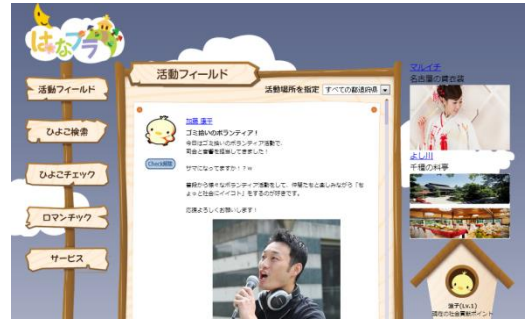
はなプラ

活動フィールド

ひよこ検索

ひよこチェック

ロマンチック

サービス

活動フィールド

活動場所を指定 すべての都道府県

加藤 潔子

ゴミ拾いのボランティア！

今日はゴミ拾いのボランティア活動で、司会と審査を担当してきました！

Check履歴

サマになってますか！？w

普段から様々なボランティア活動をして、仲間たちと楽しみながら「ちょっと社会にイイコト」をするのが好きです。

応援よろしくお願いします！

マルイチ
名古屋の貸衣装

よし川
千種の料亭

潔子(Lv.1)
現在の社会貢献ポイント